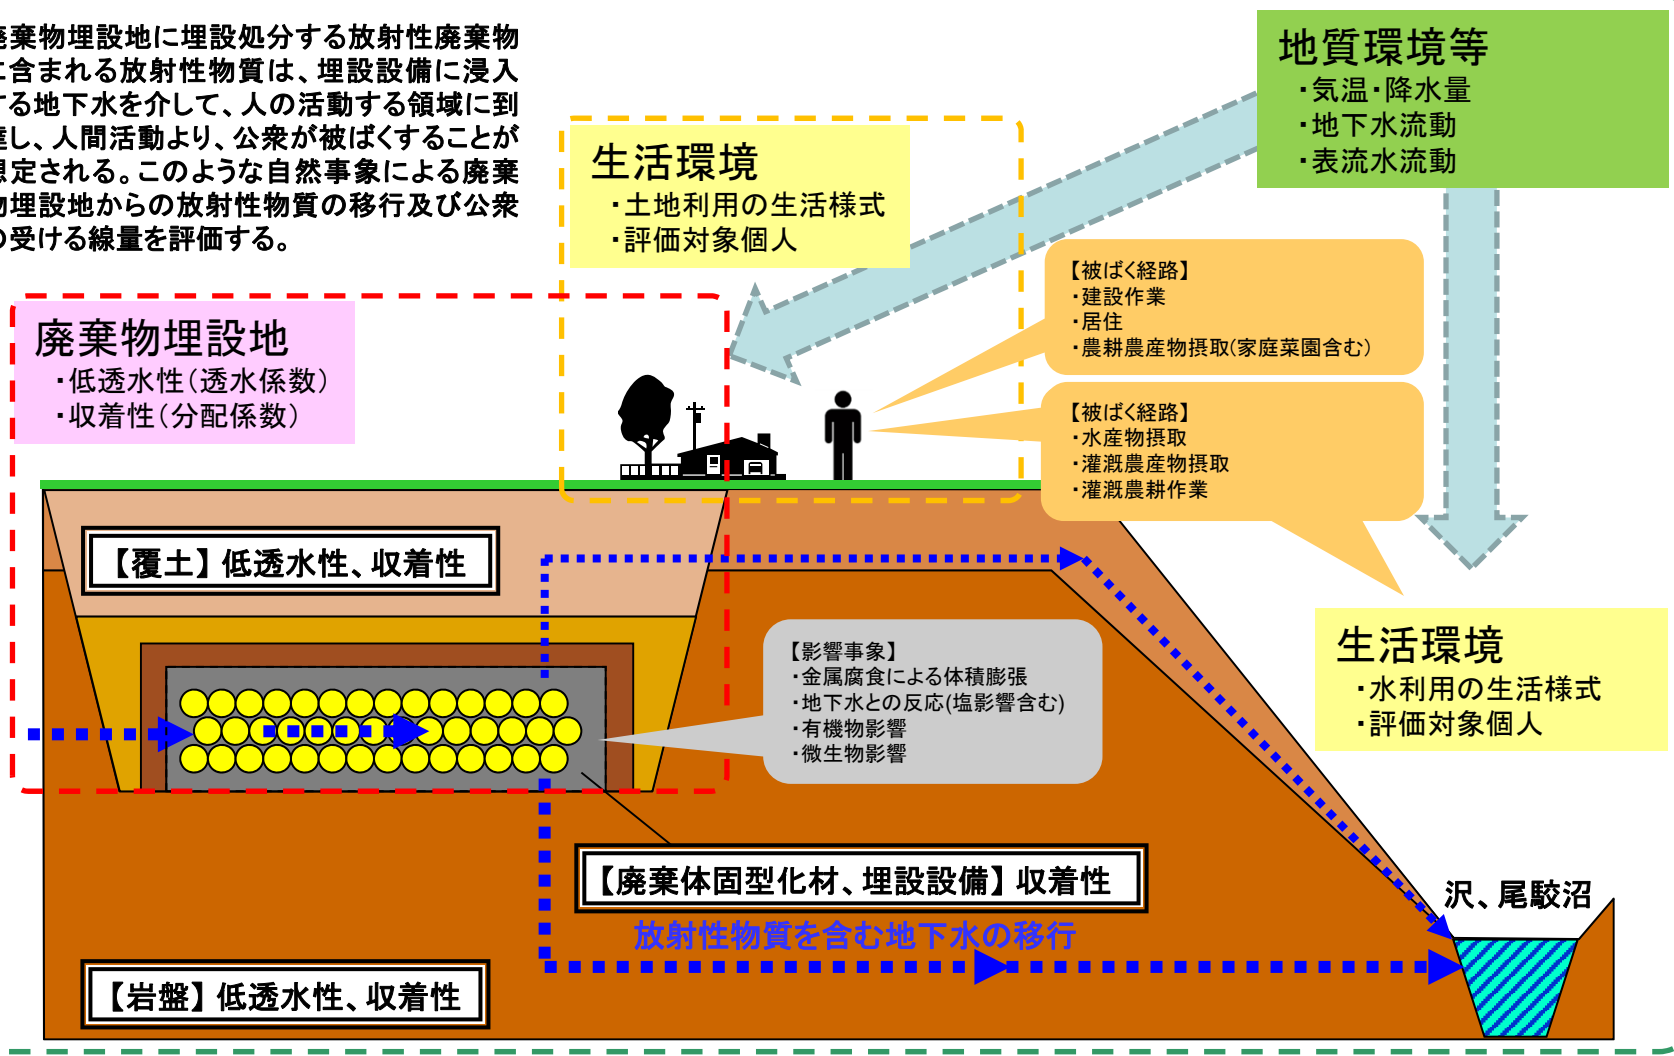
廃棄物埋設地に埋設処分する放射性廃棄物に含まれる放射性物質は、埋設設備に浸入する地下水を介して、人の活動する領域に到達し、人間活動より、公衆が被ばくすることが想定される。このような自然事象による廃棄物埋設地からの放射性物質の移行及び公衆の受ける線量を評価する。

地質環境等
・気温・降水量
・地下水流動
・表流水流動

生活環境
・土地利用の生活様式
・評価対象個人

【被ばく経路】
・建設作業
・居住
・農耕農産物摂取(家庭菜園含む)

廃棄物埋設地
・低透水性(透水係数)
・収着性(分配係数)

【被ばく経路】
・水産物摂取
・灌漑農産物摂取
・灌漑農耕作業

【覆土】低透水性、収着性

【影響事象】
・金属腐食による体積膨張
・地下水との反応(塩影響含む)
・有機物影響
・微生物影響

生活環境
・水利用の生活様式
・評価対象個人

【廃棄体固型化材、埋設設備】収着性

沢、尾駮沼

放射性物質を含む地下水の移行

【岩盤】低透水性、収着性